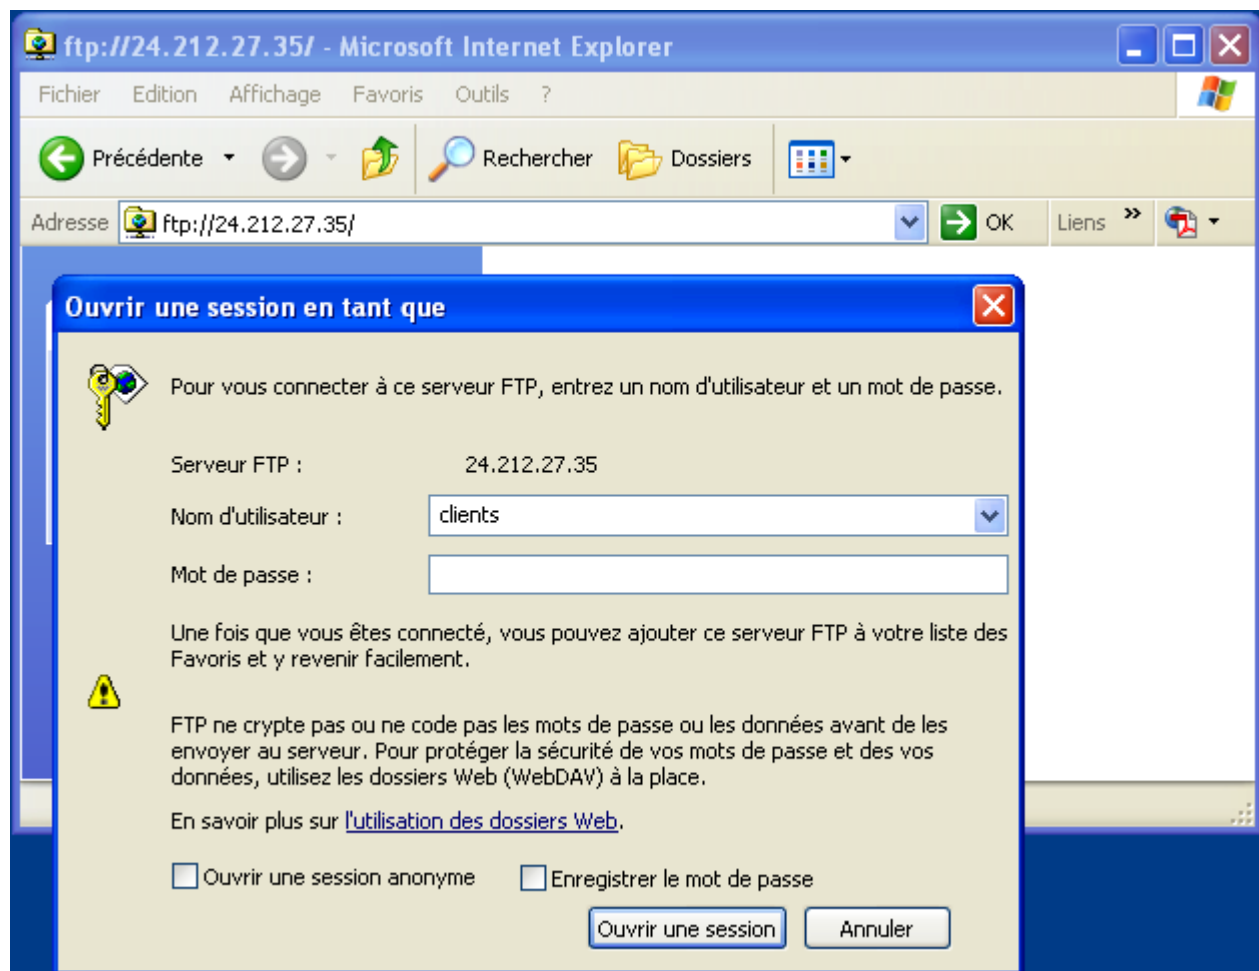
ftp://24.212.27.35/ - Microsoft Internet Explorer

Fichier Edition Affichage Favoris Outils ?

Précédente Rechercher Dossiers

Adresse ftp://24.212.27.35/ OK Liens »

Ouvrir une session en tant que

Pour vous connecter à ce serveur FTP, entrez un nom d'utilisateur et un mot de passe.

Serveur FTP : 24.212.27.35

Nom d'utilisateur : clients

Mot de passe :

Une fois que vous êtes connecté, vous pouvez ajouter ce serveur FTP à votre liste des Favoris et y revenir facilement.

FTP ne crypte pas ou ne code pas les mots de passe ou les données avant de les envoyer au serveur. Pour protéger la sécurité de vos mots de passe et des vos données, utilisez les dossiers Web (WebDAV) à la place.

En savoir plus sur l'utilisation des dossiers Web.

Ouvrir une session anonyme

Enregistrer le mot de passe

Ouvrir une session

Annuler